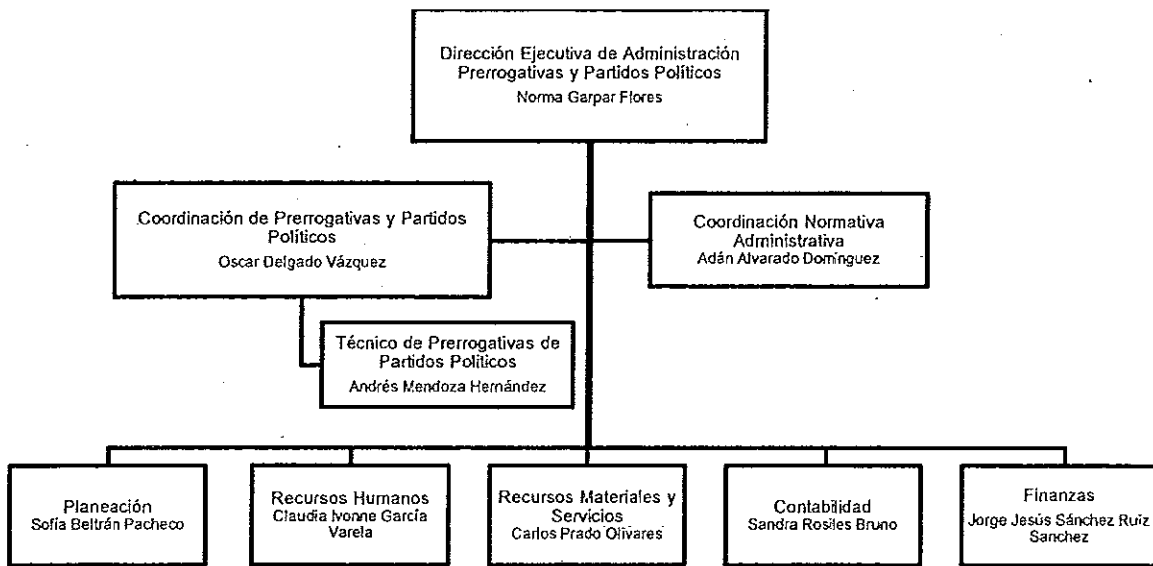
Dirección Ejecutiva de Administración Prerrogativas y Partidos Políticos
Norma Garpar Flores

Coordinación de Prerrogativas y Partidos Políticos
Oscar Delgado Vázquez

Coordinación Normativa Administrativa
Adán Alvarado Domínguez

Técnico de Prerrogativas de Partidos Políticos
Andrés Mendoza Hernández

Planeación
Sofía Beltrán Pacheco

Recursos Humanos
Claudia Ivonne García Varela

Recursos Materiales y Servicios
Carlos Prado Olivares

Contabilidad
Sandra Rosiles Bruno

Finanzas
Jorge Jesús Sánchez Ruiz Sanchez